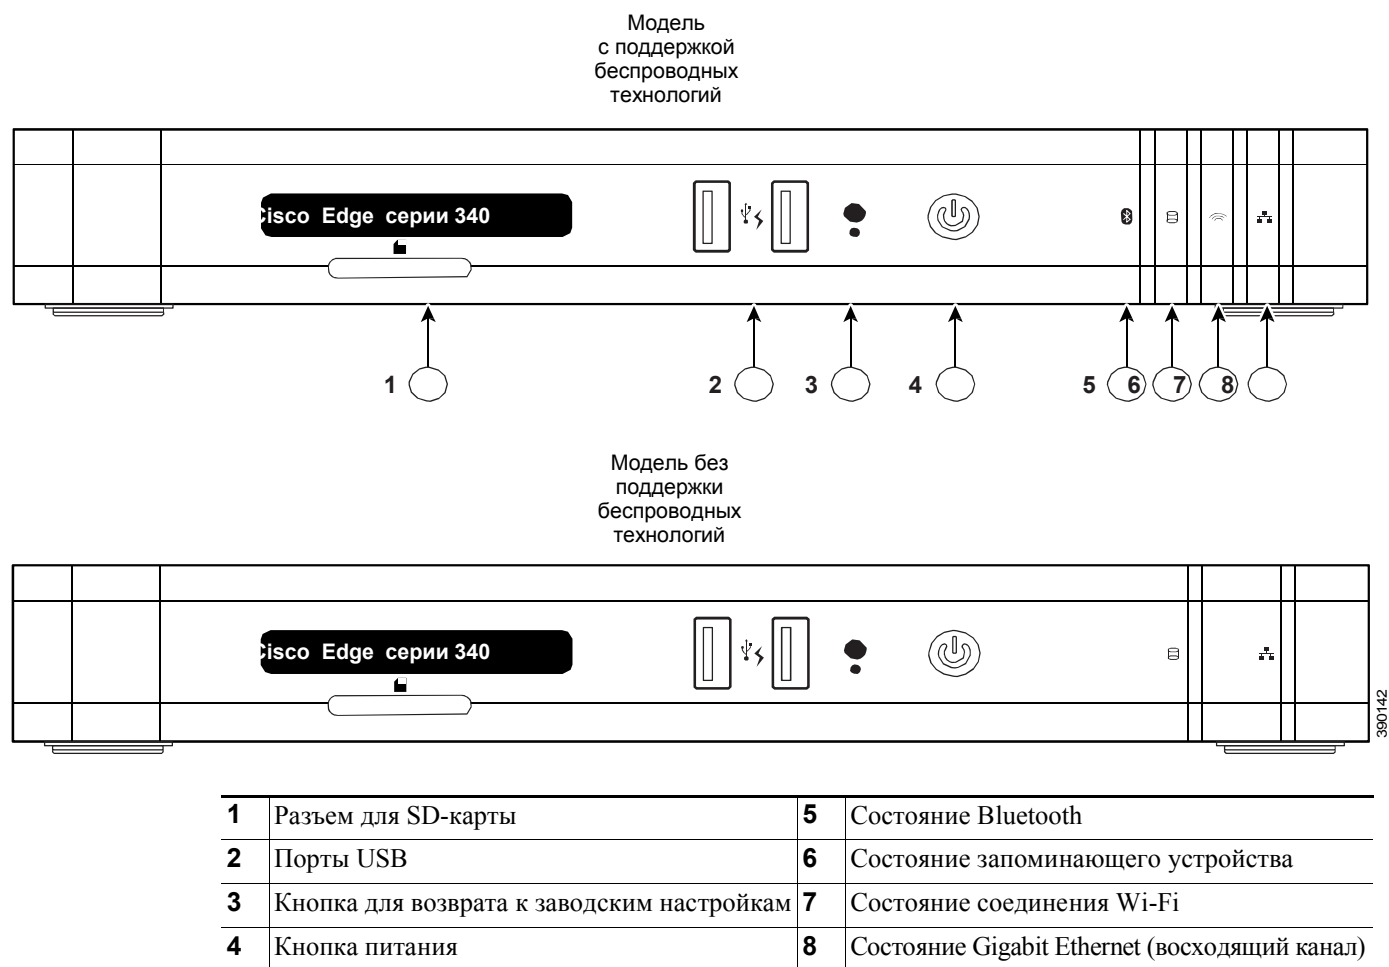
Модель с поддержкой беспроводных технологий

Cisco Edge серии 340

1 2 3 4 5 6 7 8

Модель без поддержки беспроводных технологий

Cisco Edge серии 340

390142

| 1 | Разъем для SD-карты | 5 | Состояние Bluetooth |
|---|---|---|---|
| 2 | Порты USB | 6 | Состояние запоминающего устройства |
| 3 | Кнопка для возврата к заводским настройкам | 7 | Состояние соединения Wi-Fi |
| 4 | Кнопка питания | 8 | Состояние Gigabit Ethernet (восходящий канал) |